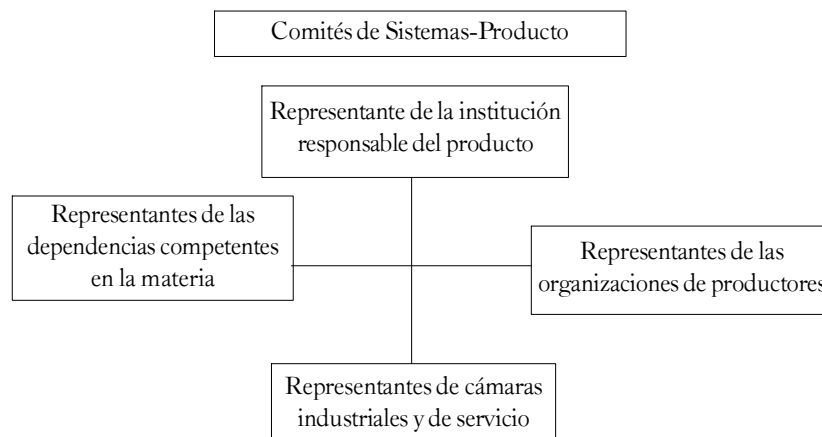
Comités de Sistemas-Producto

Representante de la institución responsable del producto

Representantes de las dependencias competentes en la materia

Representantes de las organizaciones de productores

Representantes de cámaras industriales y de servicio